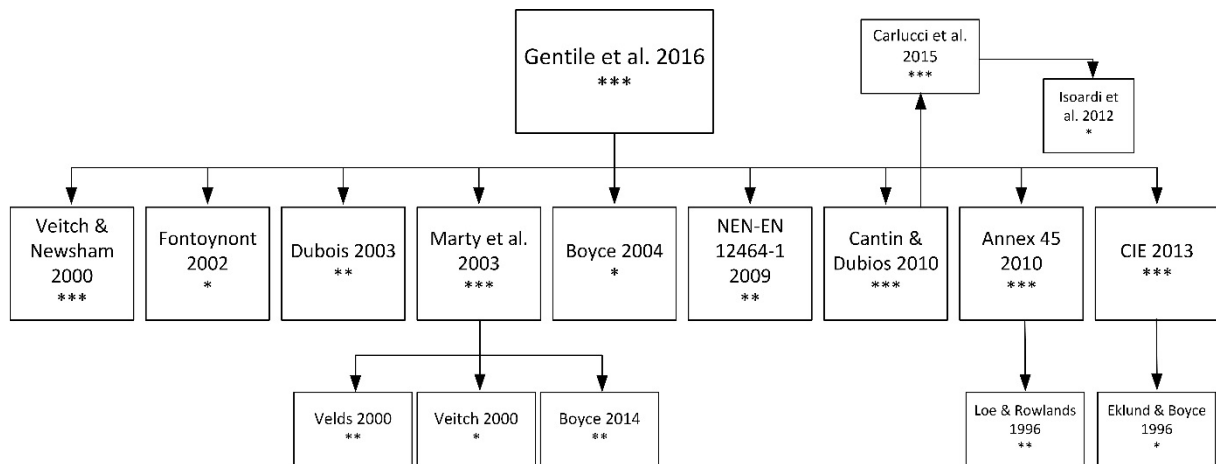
Gentile et al. 2016
***

Carlucci et al. 2015
***

Isoardi et al. 2012
*

Veitch & Newsham 2000
***

Fontoynont 2002
*

Dubois 2003
**

Marty et al. 2003
***

Boyce 2004
*

NEN-EN 12464-1 2009
**

Cantin & Dubios 2010
***

Annex 45 2010
***

CIE 2013
***

Velds 2000
**

Veitch 2000
*

Boyce 2014
**

Loe & Rowlands 1996
**

Eklund & Boyce 1996
*